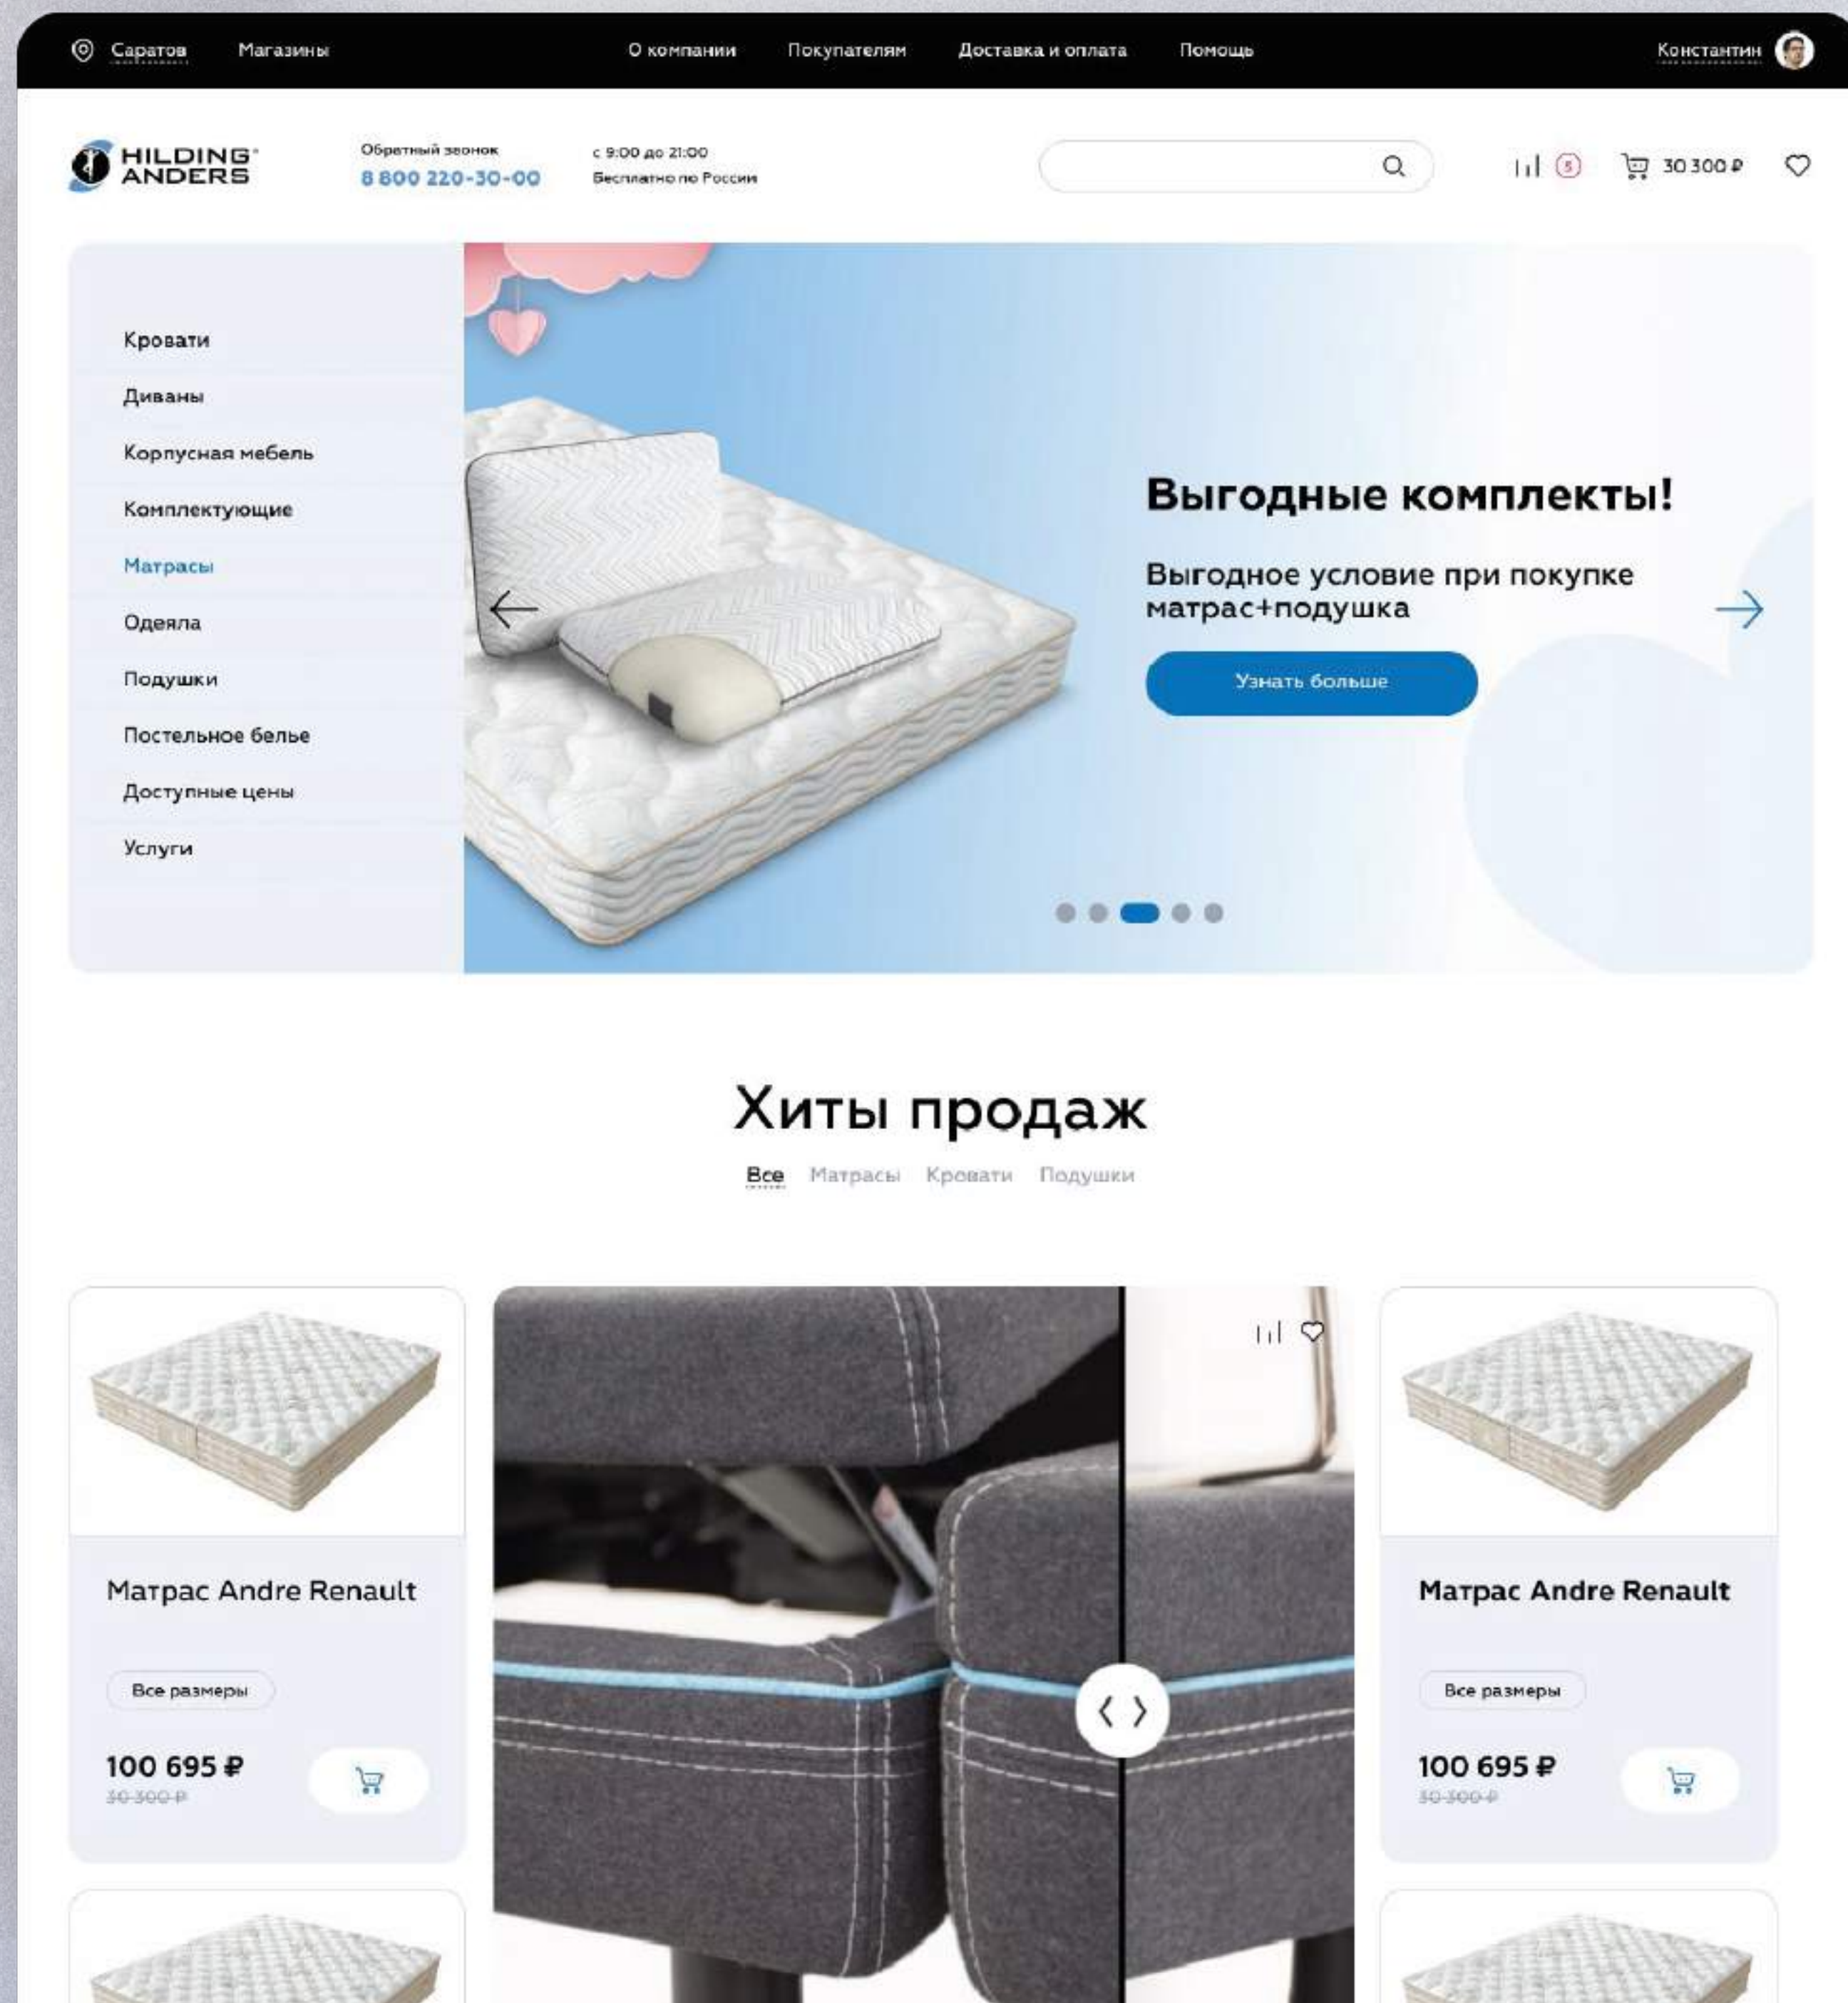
Саратов Магазины О компании Покупателям Доставка и оплата Помощь Константин

HILDING ANDERS

Обратный звонок
8 800 220-30-00

с 9:00 до 21:00
Бесплатно по России

5 30 300 ₽

Кровати
Диваны
Корпусная мебель
Комплектующие
Матрасы
Одеяла
Подушки
Постельное белье
Доступные цены
Услуги

Выгодные комплекты!

Выгодное условие при покупке матрас+подушка

Узнать больше

Хиты продаж

Все Матрасы Кровати Подушки

Матрас Andre Renault

Все размеры

100 695 ₽
30 300 ₽

Матрас Andre Renault

Все размеры

100 695 ₽
30 300 ₽